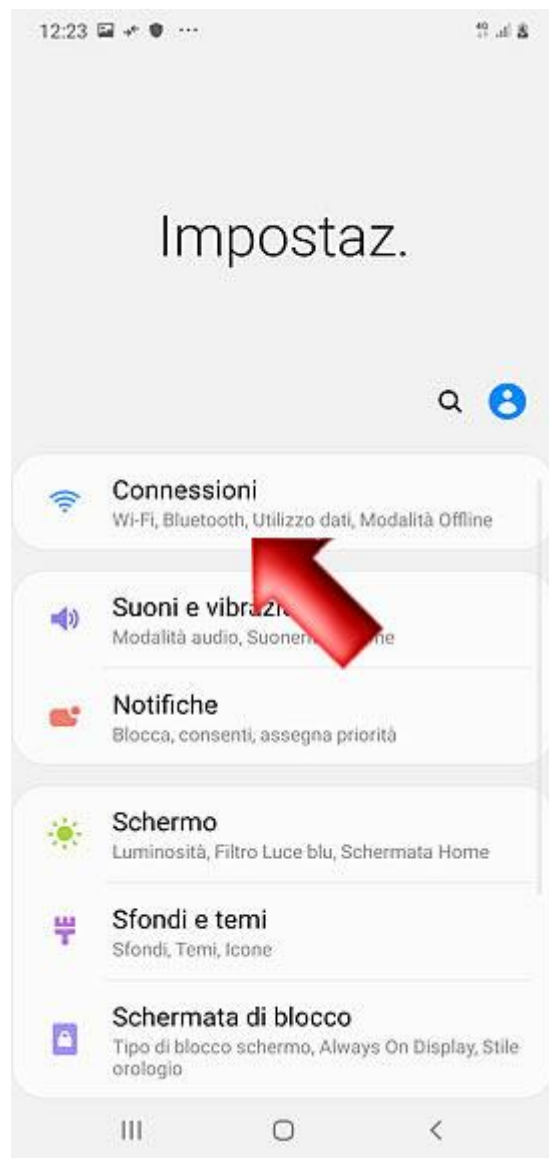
12:23

Impostaz.

Connessioni
Wi-Fi, Bluetooth, Utilizzo dati, Modalità Offline

Suoni e vibrazi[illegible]
Modalità audio, Suonen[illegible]ne

Notifiche
Blocca, consenti, assegna priorità

Schermo
Luminosità, Filtro Luce blu, Schermata Home

Sfondi e temi
Sfondi, Temi, Icone

Schermata di blocco
Tipo di blocco schermo, Always On Display, Stile orologio